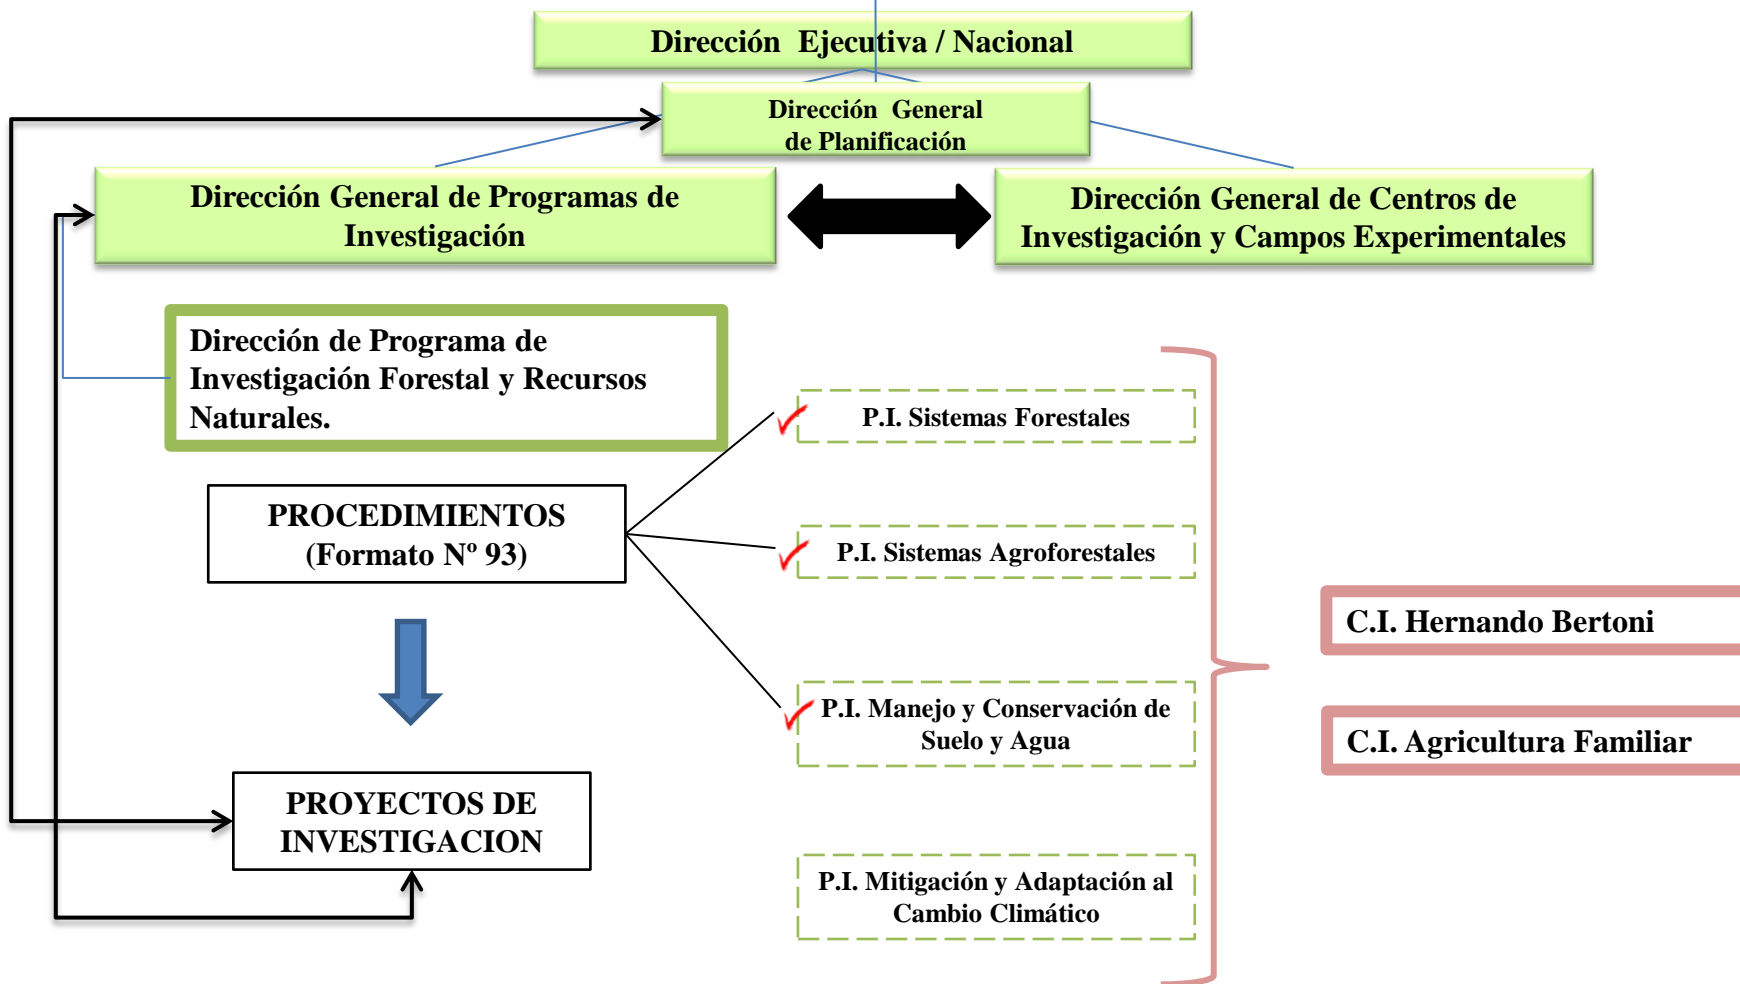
Dirección Ejecutiva / Nacional

Dirección General de Planificación

Dirección General de Programas de Investigación

Dirección General de Centros de Investigación y Campos Experimentales

Dirección de Programa de Investigación Forestal y Recursos Naturales.

PROCEDIMIENTOS (Formato Nº 93)

PROYECTOS DE INVESTIGACION

P.I. Sistemas Forestales

P.I. Sistemas Agroforestales

P.I. Manejo y Conservación de Suelo y Agua

P.I. Mitigación y Adaptación al Cambio Climático

C.I. Hernando Bertoni

C.I. Agricultura Familiar